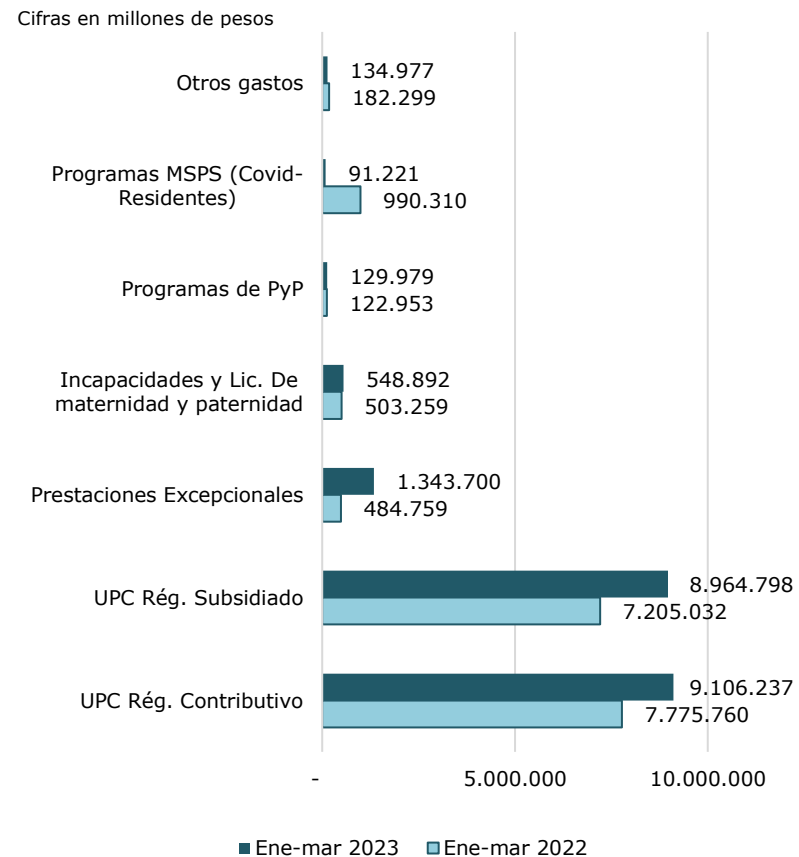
Cifras en millones de pesos

Otros gastos 134.977 182.299

Programas MSPS (Covid-Residentes) 91.221 990.310

Programas de PyP 129.979 122.953

Incapacidades y Lic. De maternidad y paternidad 548.892 503.259

Prestaciones Excepcionales 1.343.700 484.759

UPC Rég. Subsidiado 8.964.798 7.205.032

UPC Rég. Contributivo 9.106.237 7.775.760

- 5.000.000 10.000.000

Ene-mar 2023 Ene-mar 2022